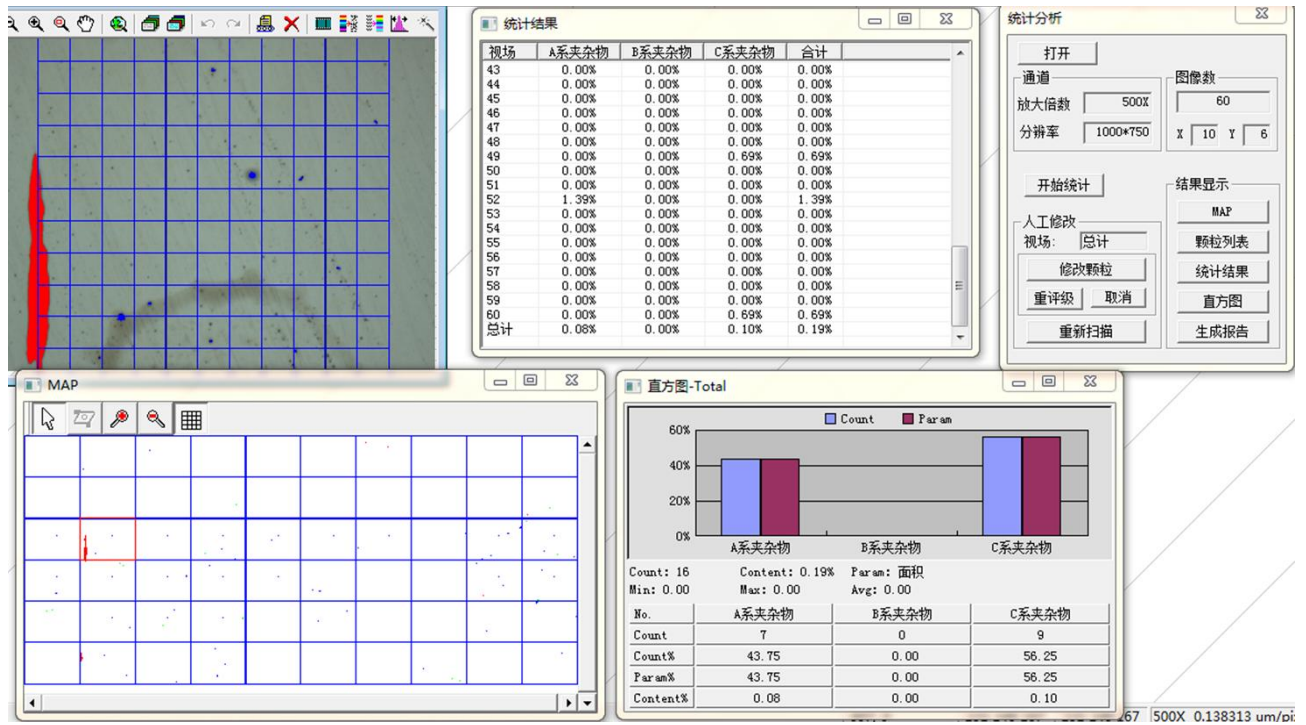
统计结果

| 视场 | A系夹杂物 | B系夹杂物 | C系夹杂物 | 合计 |
|---|---|---|---|---|
| 43 | 0.00% | 0.00% | 0.00% | 0.00% |
| 44 | 0.00% | 0.00% | 0.00% | 0.00% |
| 45 | 0.00% | 0.00% | 0.00% | 0.00% |
| 46 | 0.00% | 0.00% | 0.00% | 0.00% |
| 47 | 0.00% | 0.00% | 0.00% | 0.00% |
| 48 | 0.00% | 0.00% | 0.00% | 0.00% |
| 49 | 0.00% | 0.00% | 0.69% | 0.69% |
| 50 | 0.00% | 0.00% | 0.00% | 0.00% |
| 51 | 0.00% | 0.00% | 0.00% | 0.00% |
| 52 | 1.39% | 0.00% | 0.00% | 1.39% |
| 53 | 0.00% | 0.00% | 0.00% | 0.00% |
| 54 | 0.00% | 0.00% | 0.00% | 0.00% |
| 55 | 0.00% | 0.00% | 0.00% | 0.00% |
| 56 | 0.00% | 0.00% | 0.00% | 0.00% |
| 57 | 0.00% | 0.00% | 0.00% | 0.00% |
| 58 | 0.00% | 0.00% | 0.00% | 0.00% |
| 59 | 0.00% | 0.00% | 0.00% | 0.00% |
| 60 | 0.00% | 0.00% | 0.69% | 0.69% |
| 总计 | 0.08% | 0.00% | 0.10% | 0.19% |

统计分析
打开
通道
放大倍数 500X
分辨率 1000*750
图像数
60
X 10 Y 6
开始统计
结果显示
MAP
颗粒列表
统计结果
直方图
生成报告
人工修改
视场: 总计
修改颗粒
重评级 取消
重新扫描

MAP

直方图-Total
Count Param
60%
40%
20%
0%
A系夹杂物 B系夹杂物 C系夹杂物
Count: 16 Content: 0.19% Param: 面积
Min: 0.00 Max: 0.00 Avg: 0.00

| No. | A系夹杂物 | B系夹杂物 | C系夹杂物 |
|---|---|---|---|
| Count | 7 | 0 | 9 |
| Count% | 43.75 | 0.00 | 56.25 |
| Param% | 43.75 | 0.00 | 56.25 |
| Content% | 0.08 | 0.00 | 0.10 |

67 500X 0.138313 um/pi